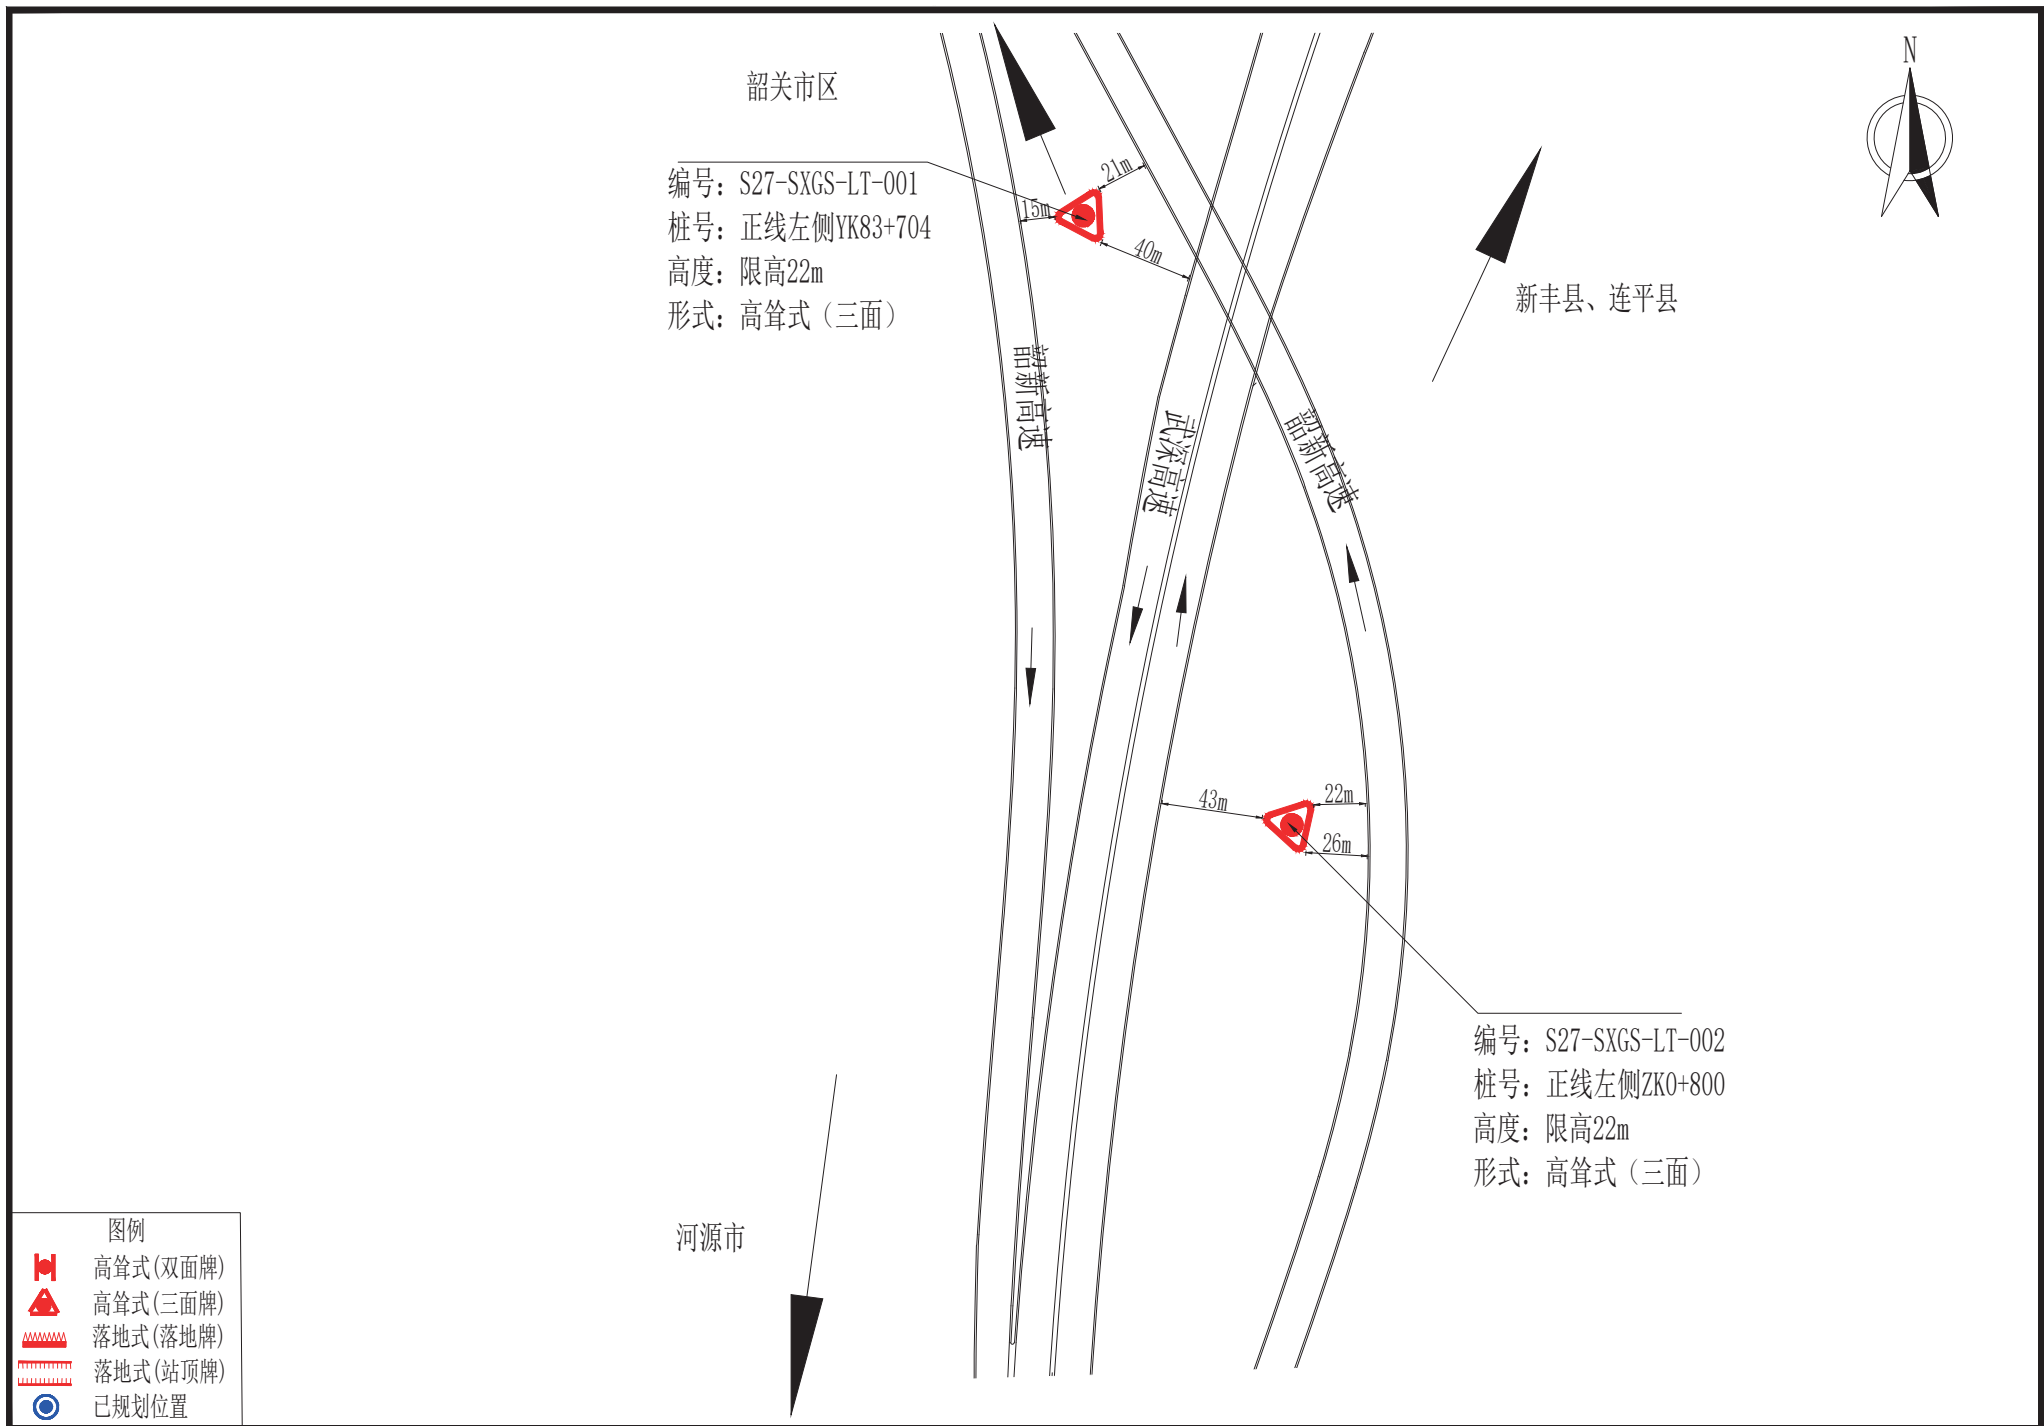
韶关市区

编号：S27-SXGS-LT-001
桩号：正线左侧YK83+704
高度：限高22m
形式：高耸式（三面）

21m
15m
40m

N

新丰县、连平县

韶新高速

武深高速

韶新高速

43m
22m
26m

编号：S27-SXGS-LT-002
桩号：正线左侧ZK0+800
高度：限高22m
形式：高耸式（三面）

河源市

图例
高耸式(双面牌)
高耸式(三面牌)
落地式(落地牌)
落地式(站顶牌)
已规划位置